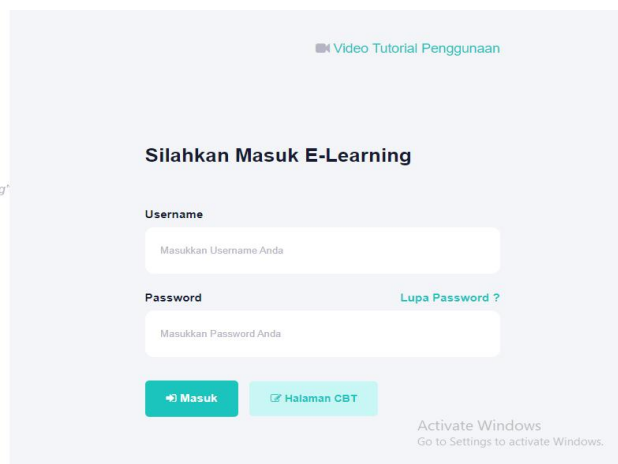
Video Tutorial Penggunaan

g"

Silahkan Masuk E-Learning

Username

Masukkan Username Anda

Password

Lupa Password ?

Masukkan Password Anda

Masuk

Halaman CBT

Activate Windows
Go to Settings to activate Windows.